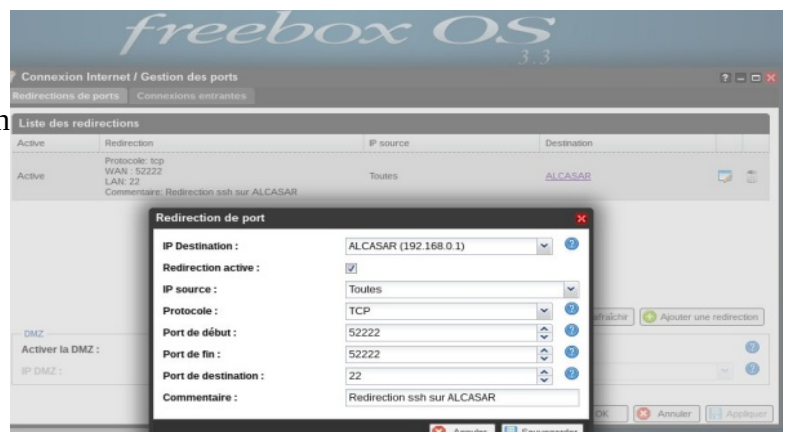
freebox OS
3.3

Connexion Internet / Gestion des ports

Redirections de ports | Connexions entrantes

Liste des redirections

| Active | Redirection | IP source | Destination |
|---|---|---|---|
| Active | Protocole: tcp WAN : 52222 LAN: 22 Commentaire: Redirection ssh sur ALCASAR | Toutes | ALCASAR |

Redirection de port

IP Destination : ALCASAR (192.168.0.1)

Redirection active :

IP source : Toutes

Protocole : TCP

Port de début : 52222

Port de fin : 52222

Port de destination : 22

Commentaire : Redirection ssh sur ALCASAR

Annuler | Sauvegarder

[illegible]afraîchir | Ajouter une redirection

DMZ

Activer la DMZ :

IP DMZ :

OK | Annuler | Appliquer